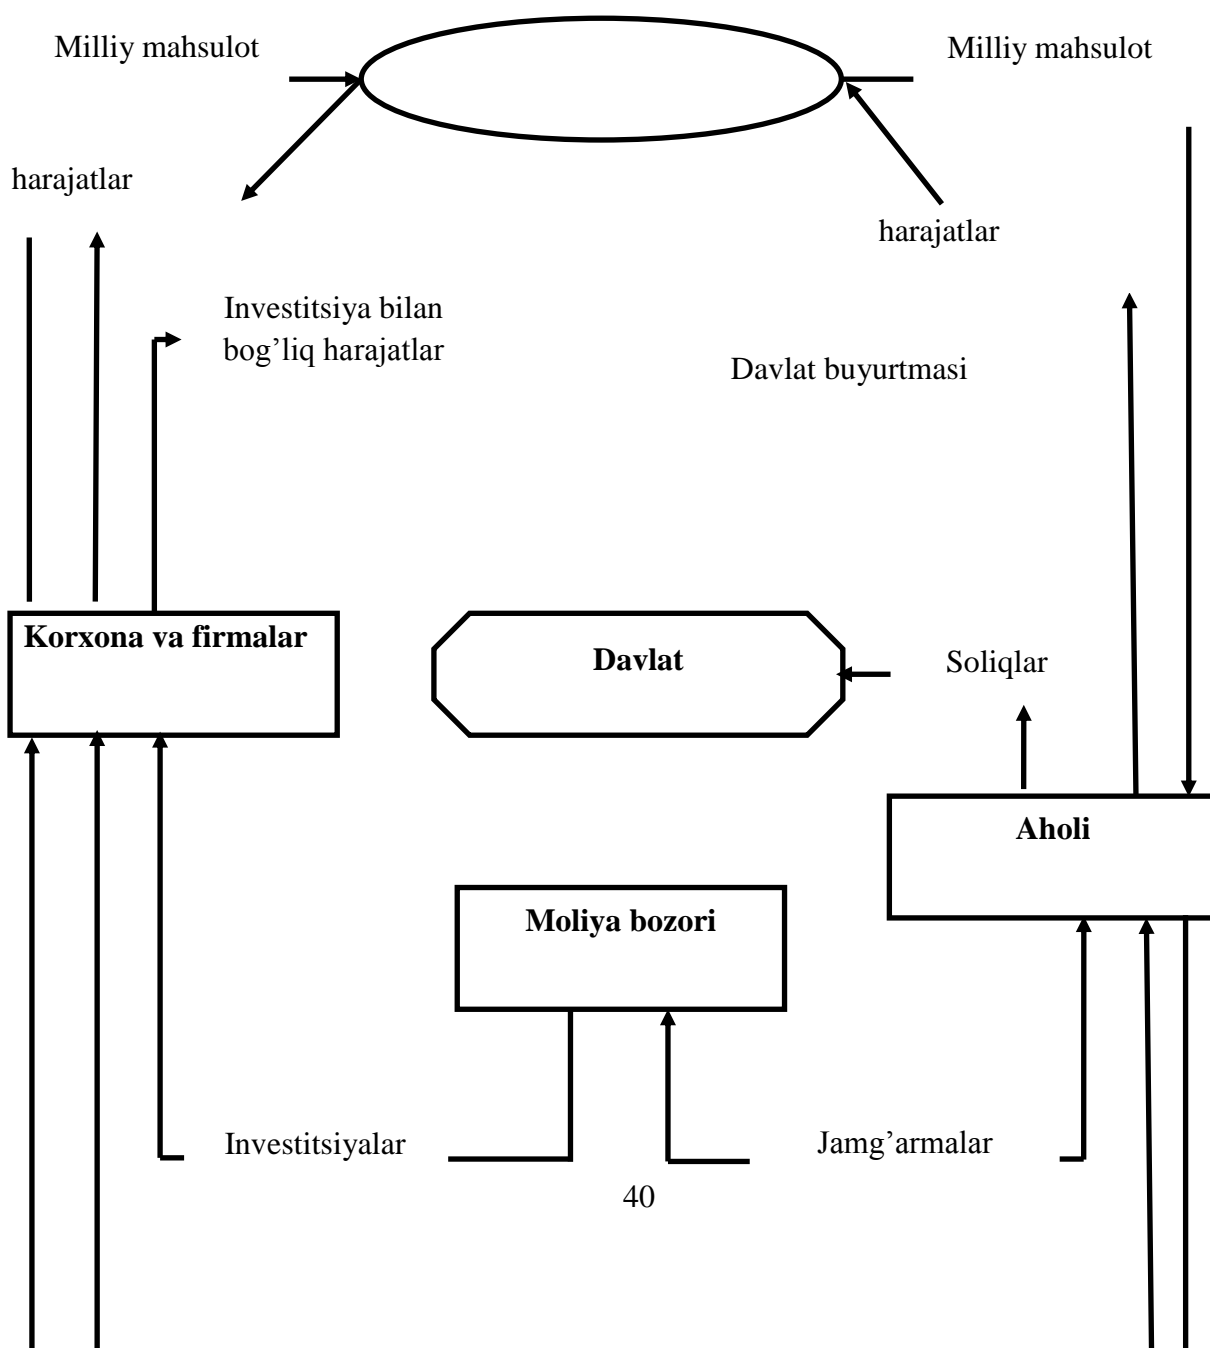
Milliy mahsulot

Milliy mahsulot

harajatlar

harajatlar

Investitsiya bilan bog’liq harajatlar

Davlat buyurtmasi

Korxona va firmalar

Davlat

Soliqlar

Aholi

Moliya bozori

Investitsiyalar

Jamg’armalar

40